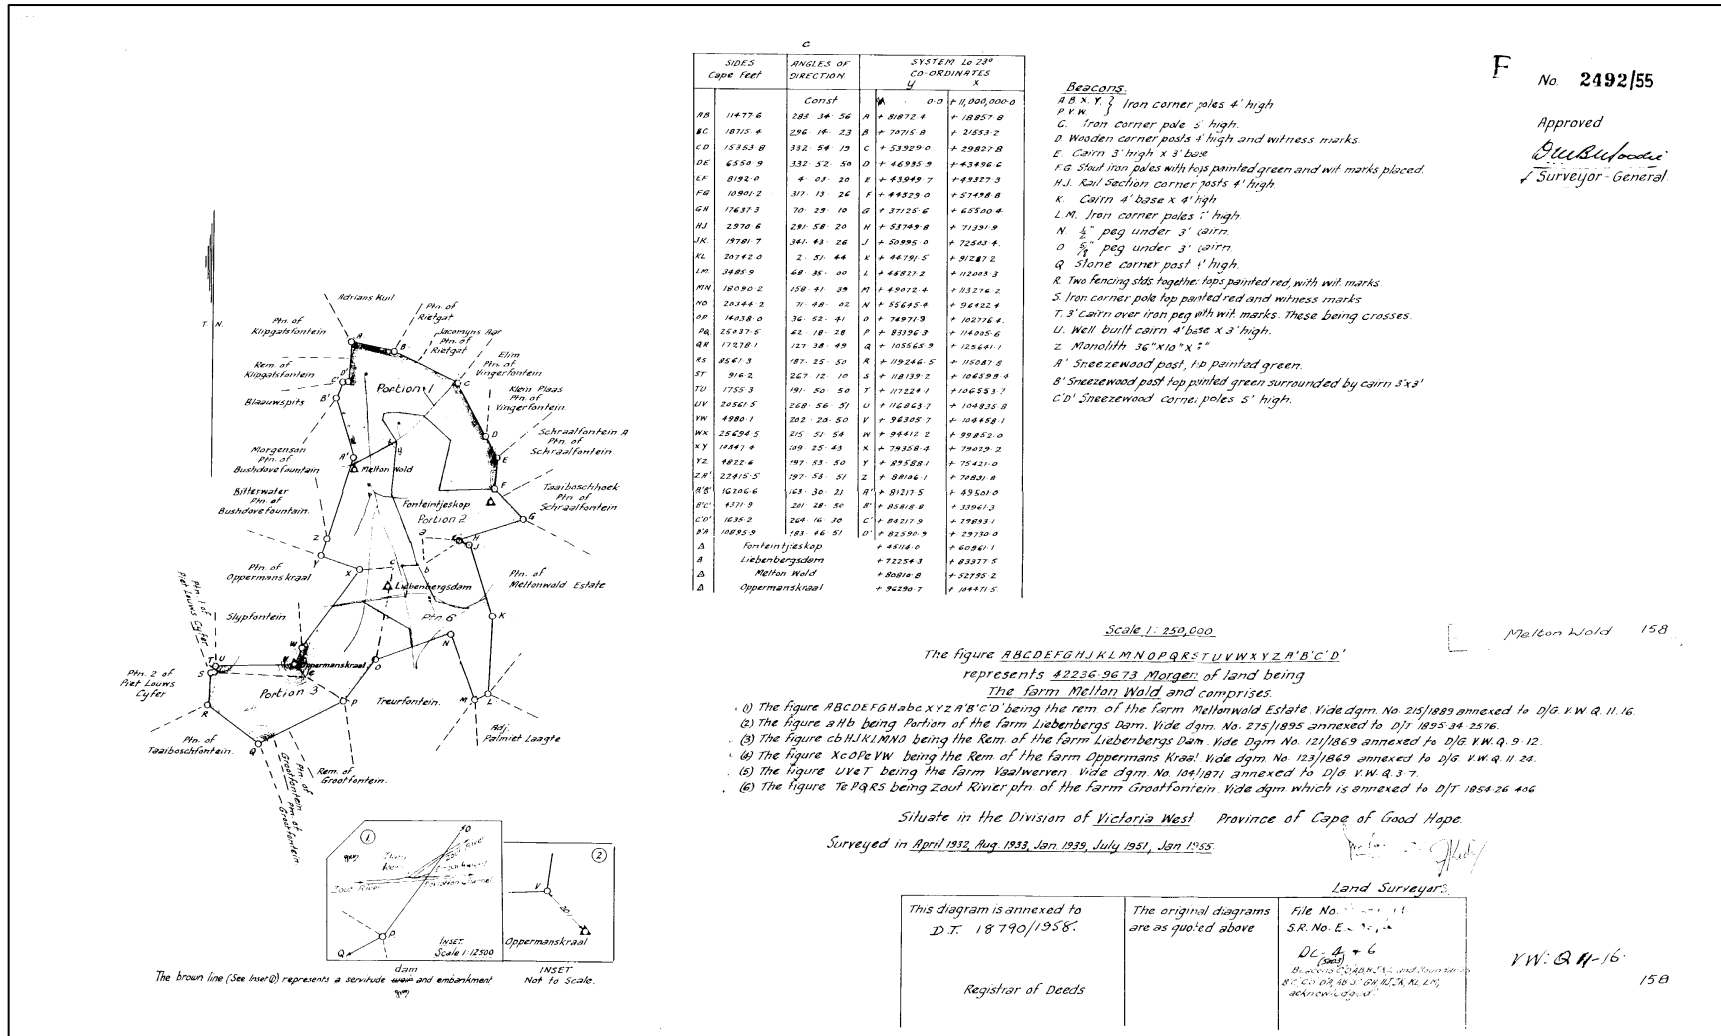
F No. 2492/55

Approved
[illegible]
/ Surveyor-General.

c

| SIDES Cape Feet | | ANGLES OF DIRECTION | | SYSTEM Lo 23° CO-ORDINATES y | x |
|---|---|---|---|---|---|
| | | Const | A | 0·0 | + 11,000,000·0 |
| AB | 11477·6 | 283 34 56 | A | + 81872·4 | + 18857·8 |
| BC | 18715·4 | 296 14 23 | B | + 70715·8 | + 21553·2 |
| CD | 15353·8 | 332 54 19 | C | + 53929·0 | + 29827·8 |
| DE | 6550·9 | 332 52 50 | D | + 46995·9 | + 43496·6 |
| EF | 8192·0 | 4 03 20 | E | + 43949·7 | + 49327·3 |
| FG | 10901·2 | 317 13 26 | F | + 44529·0 | + 57498·8 |
| GH | 17637·3 | 70 29 10 | G | + 37125·6 | + 65500·4 |
| HJ | 2970·6 | 291 58 20 | H | + 53749·8 | + 71391·9 |
| JK | 19781·7 | 341 43 26 | J | + 50995·0 | + 72503·4 |
| KL | 20742·0 | 2 51 44 | K | + 44791·5 | + 91287·2 |
| LM | 3485·9 | 68 35 00 | L | + 45827·2 | + 112003·3 |
| MN | 18090·2 | 158 41 39 | M | + 49072·4 | + 113276·2 |
| NO | 20344·2 | 71 48 02 | N | + 55645·4 | + 96422·4 |
| OP | 14038·0 | 36 52 41 | O | + 74971·9 | + 102776·4 |
| PQ | 25037·5 | 62 18 28 | P | + 83396·3 | + 114005·6 |
| QR | 17278·1 | 127 38 49 | Q | + 105565·9 | + 125641·1 |
| RS | 8561·3 | 187 25 50 | R | + 119246·5 | + 115087·8 |
| ST | 916·2 | 267 12 10 | S | + 118139·2 | + 106598·4 |
| TU | 1755·3 | 191 50 50 | T | + 117224·1 | + 106553·7 |
| UV | 20561·5 | 268 56 51 | U | + 116863·7 | + 104835·8 |
| VW | 4980·1 | 202 20 50 | V | + 96305·7 | + 104458·1 |
| WX | 25694·5 | 215 51 54 | W | + 94412·2 | + 99852·0 |
| XY | 10447·4 | 109 25 43 | X | + 79358·4 | + 79029·2 |
| YZ | 9822·6 | 197 53 50 | Y | + 89588·1 | + 75421·0 |
| ZA' | 22415·5 | 197 53 51 | Z | + 88106·1 | + 70831·8 |
| A'B' | 16206·6 | 163 30 21 | A' | + 81217·5 | + 49501·0 |
| B'C' | 4371·9 | 201 28 50 | B' | + 85818·8 | + 33961·3 |
| C'D' | 1635·2 | 264 16 30 | C' | + 84217·9 | + 29893·1 |
| D'A | 10895·9 | 183 46 51 | D' | + 82590·9 | + 29730·0 |
| Δ | Fonteintjieskop | | | + 45114·0 | + 60961·1 |
| Δ | Liebenbergsdam | | | + 72254·3 | + 83377·5 |
| Δ | Melton Wold | | | + 80818·8 | + 52795·2 |
| Δ | Oppermanskraal | | | + 94290·7 | + 104471·5 |

Beacons.
A.B.X.Y. P.V.W. } Iron corner poles 4' high
C. Iron corner pole 5' high.
D. Wooden corner posts 4' high and witness marks.
E. Cairn 3' high x 3' base
F.G. Stout iron poles with tops painted green and wit. marks placed.
H.J. Rail Section corner posts 4' high.
K. Cairn 4' base x 4' high
L.M. Iron corner poles 5' high
N. ½" peg under 3' cairn.
O. ⅝" peg under 3' cairn.
Q. Stone corner post 4' high.
R. Two fencing stds together tops painted red, with wit. marks.
S. Iron corner pole top painted red and witness marks
T. 3' Cairn over iron peg with wit. marks. These being crosses.
U. Well built cairn 4' base x 3' high.
Z. Monolith 36"x10"x 7"
A' Sneezewood post, top painted green.
B' Sneezewood post top painted green surrounded by cairn 3'x3'
C'D' Sneezewood corner poles 5' high.

T.N.
Adrians Kuil
Ptn. of Rietgat
Ptn. of Klipgatsfontein
Jacomyns Kop Ptn. of Rietgat
Elim Ptn. of Vingerfontein
Rem. of Klipgatsfontein
Portion 1
Blaauwspits
Klein Plaas Ptn. of Vingerfontein
Schraalfontein A Ptn. of Schraalfontein
Morgenson Ptn. of Bushdovefountain
Melton Wold
Taaiboschhoek Ptn. of Schraalfontein
Bitterwater Ptn. of Bushdovefountain.
Fonteintjeskop Portion 2
Ptn. of Oppermanskraal
Liebenbergsdam
Ptn. of Meltonwald Estate
Ptn. 1 of Piet Louws Cyfer
Slypfontein
Ptn. 6
Oppermanskraal
Ptn. 2 of Piet Louws Cyfer
Portion 3
Treurfontein.
Ptn. of Taaiboschfontein.
Rem. of Grootfontein
Ptn. of Grootfontein
Ptn. of Grootfontein
Adj. Palmiet Laagte
A B C D E F G H J K L M N O P Q R S T U V W X Y Z A' B' C' D'

INSET Scale 1:12500
Zout River
INSET Not to Scale.
Oppermanskraal
The brown line (See Inset ①) represents a servitude dam and embankment

Scale 1: 250,000

Melton Wold 158

The figure ABCDEFGHJKLMNOPQRSTUVWXYZA'B'C'D'
represents 42236·9673 Morgen of land being
The farm Melton Wold and comprises.
(1) The figure ABCDEFGHabcXYZA'B'C'D' being the rem of the farm Meltonwald Estate. Vide dgm. No. 215/1889 annexed to D/G. V.W.Q. 11.16.
(2) The figure aHb being Portion of the farm Liebenbergs Dam. Vide dgm. No. 275/1895 annexed to D/T 1895·34·2576.
(3) The figure cbHJKLMNO being the Rem. of the farm Liebenbergs Dam. Vide Dgm No. 121/1869 annexed to D/G. V.W.Q. 9·12.
(4) The figure XcOPeVW being the Rem. of the farm Oppermans Kraal. Vide dgm. No. 123/1869 annexed to D/G. V.W.Q. 11·24.
(5) The figure UVeT being the farm Vaalwerven. Vide dgm. No. 104/1871 annexed to D/G. V.W.Q. 3·7.
(6) The figure TePQRS being Zout Rivier ptn. of the farm Grootfontein. Vide dgm which is annexed to D/T 1854·26·406

Situate in the Division of Victoria West Province of Cape of Good Hope.
Surveyed in April 1932, Aug. 1933, Jan. 1939, July 1951, Jan 1955.
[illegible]
Land Surveyors.

| This diagram is annexed to D.T. 18790/1958. Registrar of Deeds | The original diagrams are as quoted above | File No. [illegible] S.R. No. E. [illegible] DC 4 (1955) + 6 Beacons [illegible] acknowledged. |

V.W: Q 11-16.
158